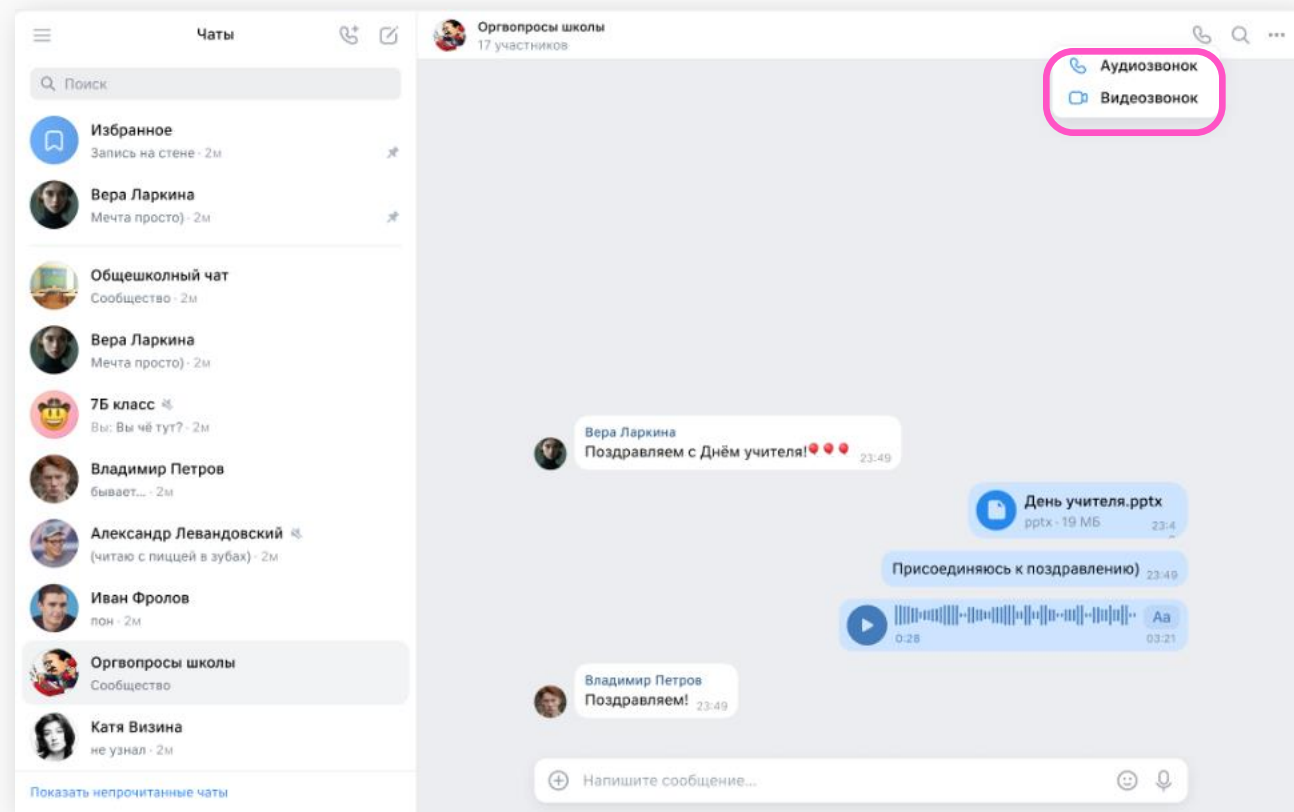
Чаты

Поиск

Избранное
Запись на стене · 2м

Вера Ларкина
Мечта просто) · 2м

Общешкольный чат
Сообщество · 2м

Вера Ларкина
Мечта просто) · 2м

7Б класс
Вы: Вы чё тут? · 2м

Владимир Петров
бывает... · 2м

Александр Левандовский
(читаю с пиццей в зубах) · 2м

Иван Фролов
пон · 2м

Оргвопросы школы
Сообщество

Катя Визина
не узнал · 2м

Показать непрочитанные чаты

Оргвопросы школы
17 участников

Аудиозвонок
Видеозвонок

Вера Ларкина
Поздравляем с Днём учителя!🎈🎈🎈 23:49

День учителя.pptx
pptx · 19 МБ 23:4

Присоединяюсь к поздравлению) 23:49

0:28 03:21 Аа

Владимир Петров
Поздравляем! 23:49

Напишите сообщение...